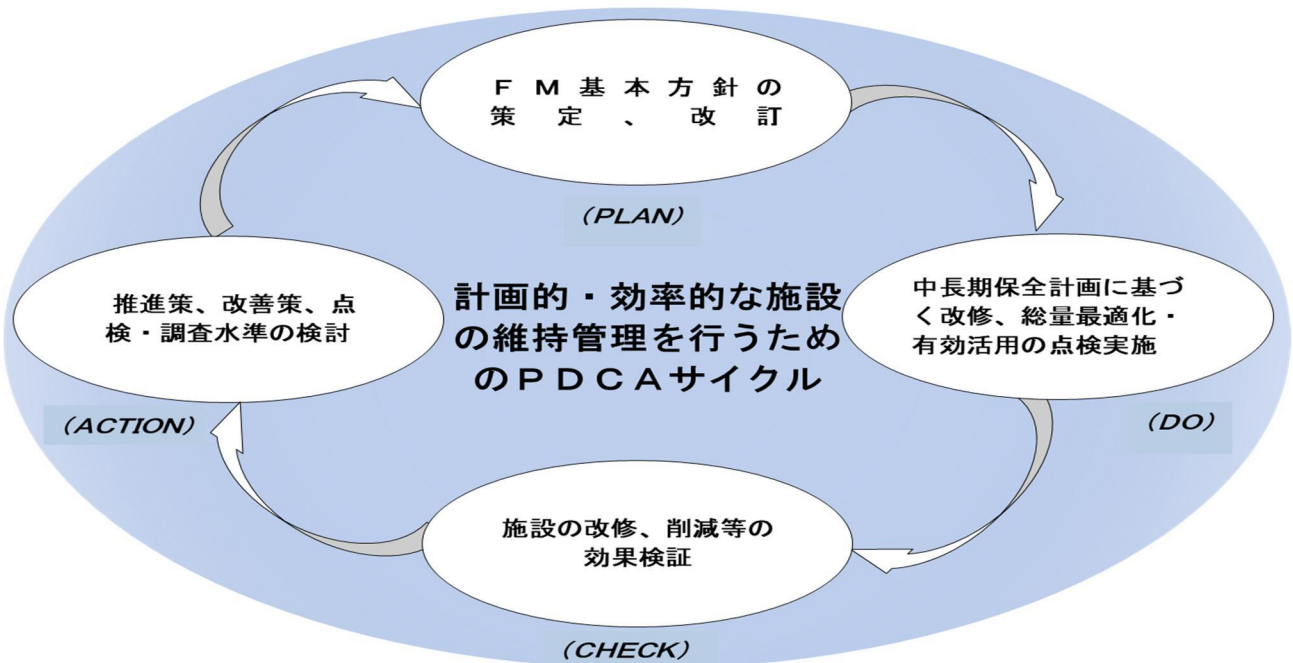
ＦＭ基本方針の策定、改訂

(PLAN)

中長期保全計画に基づく改修、総量最適化・有効活用の点検実施

(DO)

施設の改修、削減等の効果検証

(CHECK)

推進策、改善策、点検・調査水準の検討

(ACTION)

計画的・効率的な施設の維持管理を行うためのＰＤＣＡサイクル